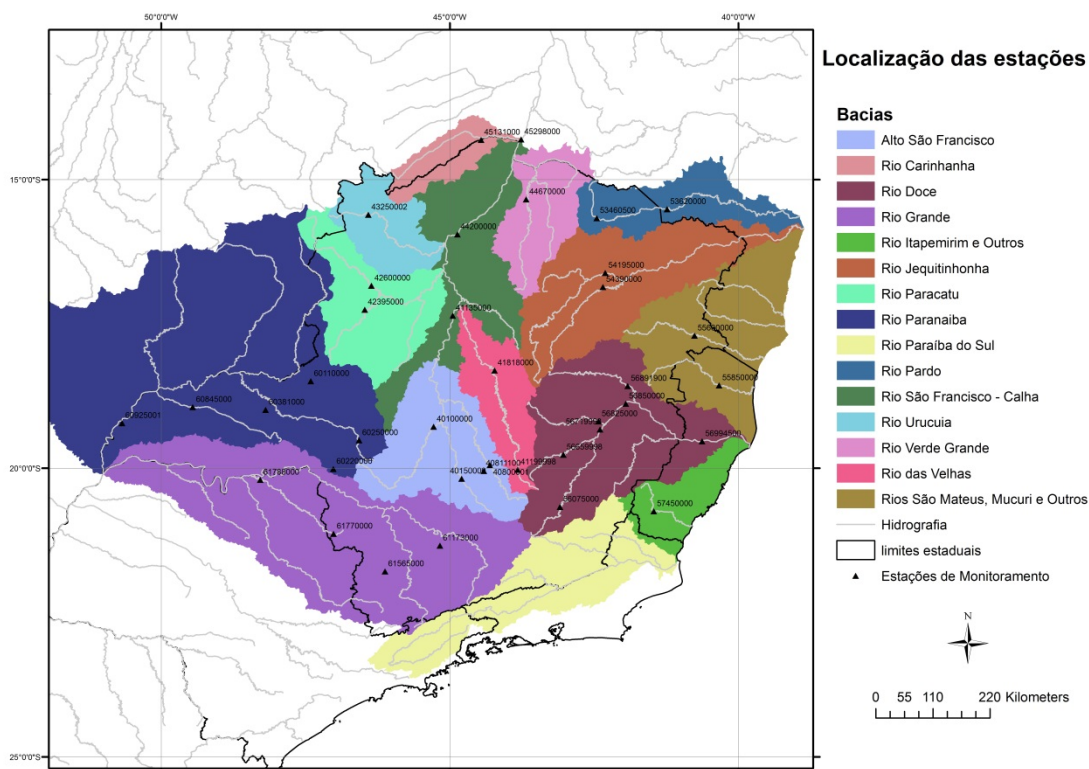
50°0'0"W
45°0'0"W
40°0'0"W
15°0'0"S
20°0'0"S
25°0'0"S

Localização das estações

Bacias
Alto São Francisco
Rio Carinhanha
Rio Doce
Rio Grande
Rio Itapemirim e Outros
Rio Jequitinhonha
Rio Paracatu
Rio Paranaiba
Rio Paraíba do Sul
Rio Pardo
Rio São Francisco - Calha
Rio Urucuia
Rio Verde Grande
Rio das Velhas
Rios São Mateus, Mucuri e Outros
Hidrografia
limites estaduais
Estações de Monitoramento

N

0 55 110 220 Kilometers

45131000
45298000
44670000
43250002
44200000
53460500
53620000
54195000
54390000
42600000
42395000
41135000
55630000
41818000
55850000
60110000
56891900
60845000
60381000
56850000
60825001
56825000
40100000
60250000
56994500
56539000
60220000
40811100
41199998
61796000
40150000
40800001
56075000
57450000
61770000
61173000
61565000